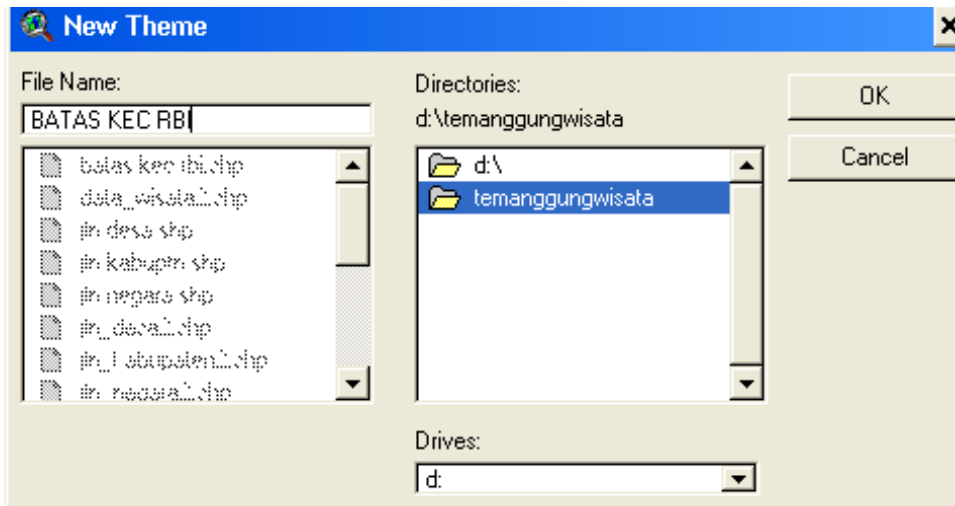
New Theme

File Name:
BATAS KEC RBI

batas kec rbi.shp
data_wisata1.shp
jln desa.shp
jln kabupten.shp
jln negara.shp
jln_desa1.shp
jln_kabupaten1.shp
jln_negara1.shp

Directories:
d:\temanggungwisata

d:\
temanggungwisata

Drives:
d:

OK
Cancel